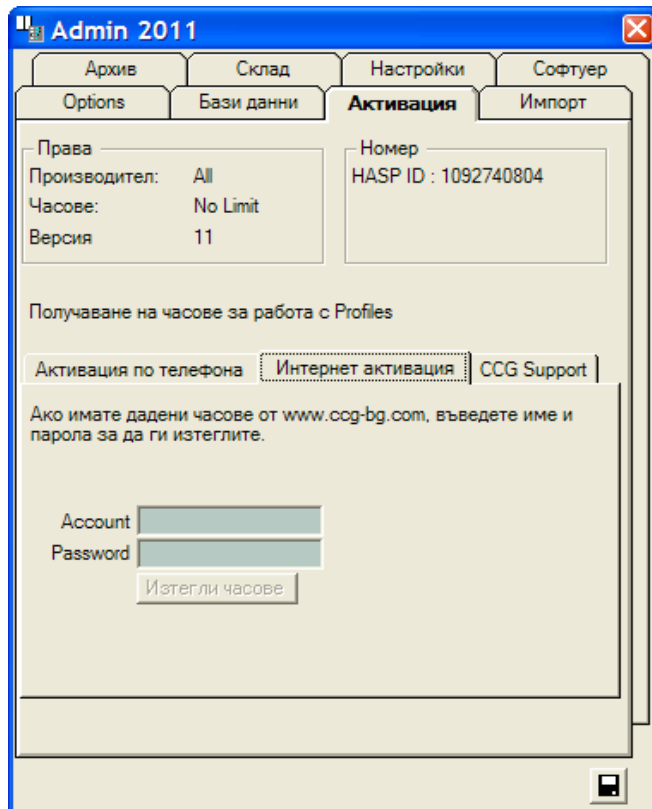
Admin 2011

Архив
Склад
Настройки
Софтуер
Options
Бази данни
Активация
Импорт

Права
Производител: All
Часове: No Limit
Версия 11

Номер
HASP ID : 1092740804

Получаване на часове за работа с Profiles

Активация по телефона
Интернет активация
CCG Support

Ако имате дадени часове от www.ccg-bg.com, въведете име и парола за да ги изтеглите.

Account
Password
Изтегли часове